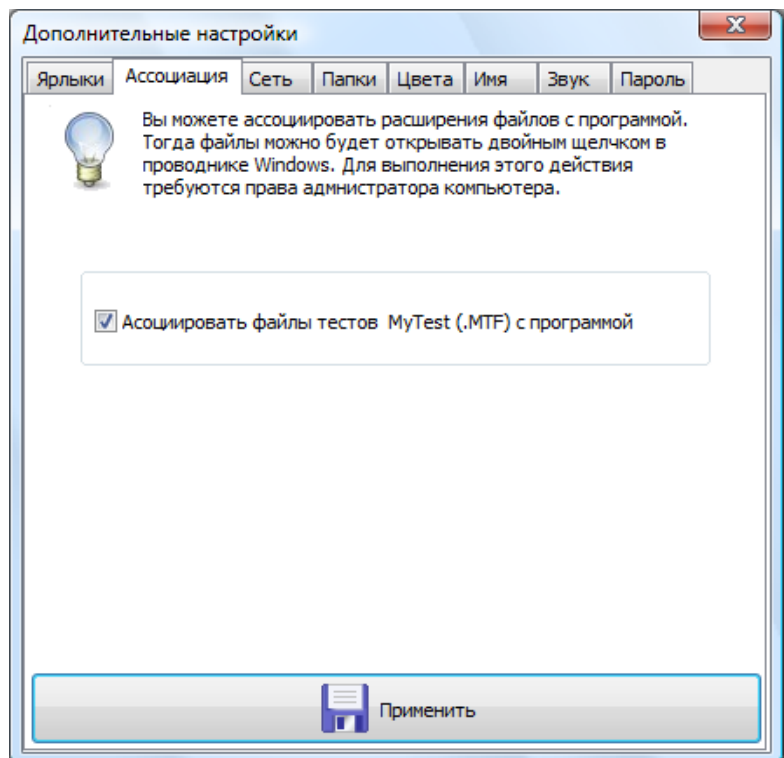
Дополнительные настройки

Ярлыки | Ассоциация | Сеть | Папки | Цвета | Имя | Звук | Пароль

Вы можете ассоциировать расширения файлов с программой. Тогда файлы можно будет открывать двойным щелчком в проводнике Windows. Для выполнения этого действия требуются права администратора компьютера.

Асоциировать файлы тестов MyTest (.MTF) с программой

Применить